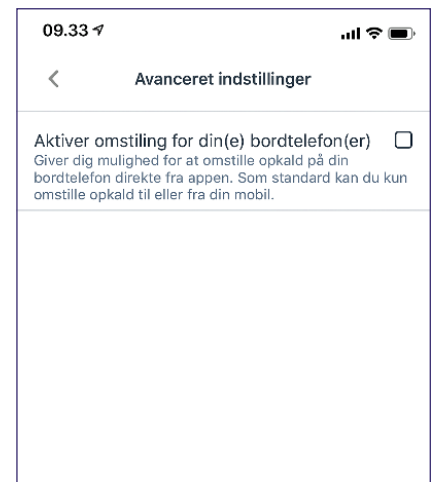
09.33

Avanceret indstillinger

Aktiver omstiling for din(e) bordtelefon(er)
Giver dig mulighed for at omstille opkald på din bordtelefon direkte fra appen. Som standard kan du kun omstille opkald til eller fra din mobil.